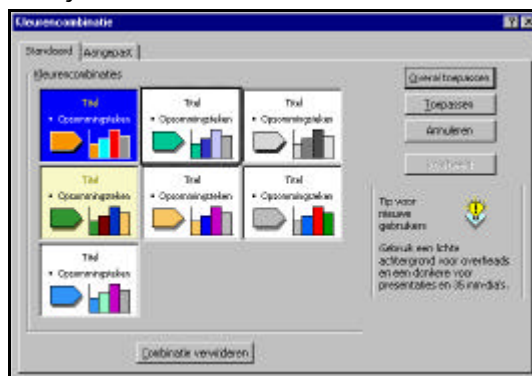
Kleurencombinatie

Standaard | Aangepast

Kleurencombinaties

Titel
• Opsommingsteken

Titel
• Opsommingsteken

Titel
• Opsommingsteken

Titel
• Opsommingsteken

Titel
• Opsommingsteken

Titel
• Opsommingsteken

Titel
• Opsommingsteken

Overal toepassen

Toepassen

Annuleren

Voorbeeld

Tip voor nieuwe gebruikers

Gebruik een lichte achtergrond voor overheads en een donkere voor presentaties en 35 mm-dia's.

Combinatie verwijderen